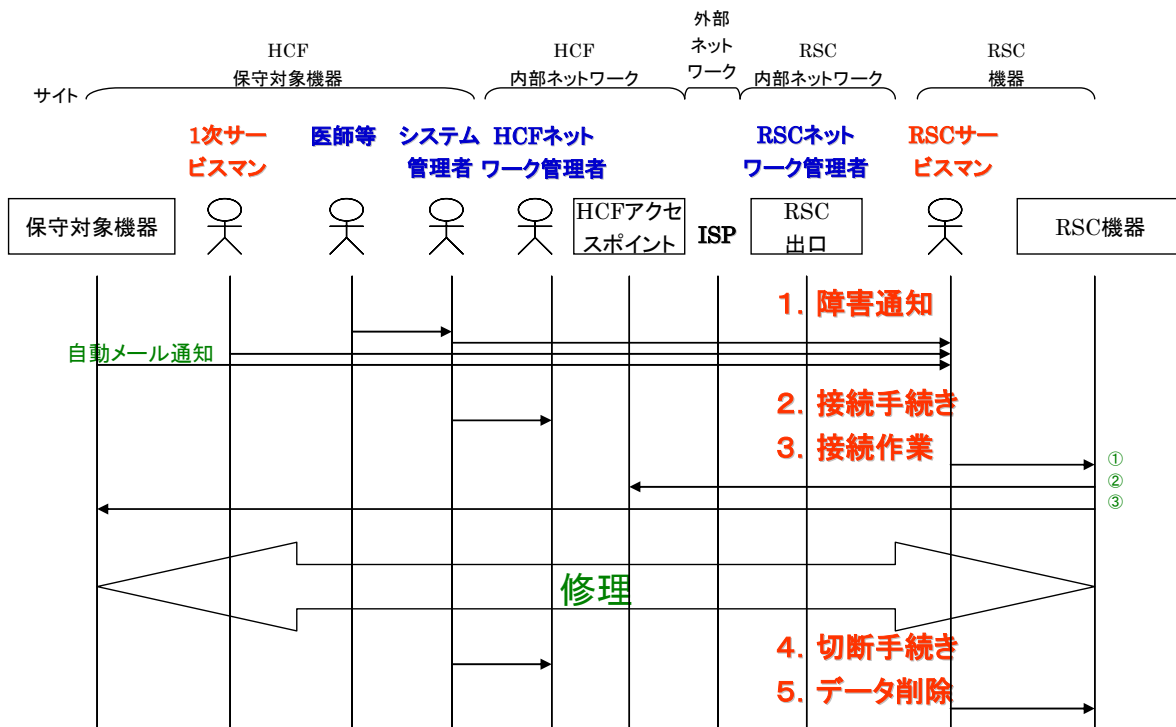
HCF
保守対象機器

HCF
内部ネットワーク

外部
ネット
ワーク

RSC
内部ネットワーク

RSC
機器

サイト

1次サービスマン　医師等　システム管理者　HCFネットワーク管理者　RSCネットワーク管理者　RSCサービスマン

保守対象機器

HCFアクセスポイント

ISP

RSC
出口

RSC機器

1．障害通知

自動メール通知

2．接続手続き

3．接続作業

①
②
③

修理

4．切断手続き

5．データ削除